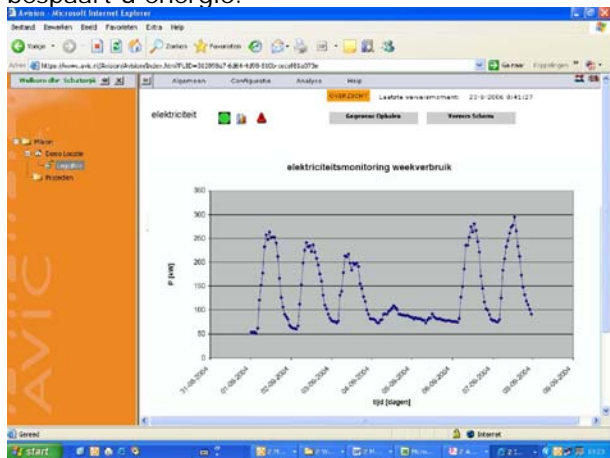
bespaart a energie.

Avision - Microsoft Internet Explorer

Bestand Bewerken Beeld Favorieten Extra Help

Vorige Zoeken Favorieten

Adres https://www.avic.nl/Avision/Avision/index.html?PLID=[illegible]

Ga naar Koppelingen

Welkom dhr. Schutterink

Algemeen Configuratie Analyse Help

Plaatsen
Demo Locatie
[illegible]
Projecten

OVERZICHT Laatste verversmoment: 22-8-2006 8:41:27

elektriciteit

Gegevens Ophalen Vorrige Scherm

elektriciteitsmonitoring weekverbruik

P [kW]

350
300
250
200
150
100
50
0

31-08-2004 01-09-2004 02-09-2004 03-09-2004 04-09-2004 05-09-2004 06-09-2004 07-09-2004 08-09-2004 09-09-2004

tijd [dagen]

AVIC

Gereed Internet

start